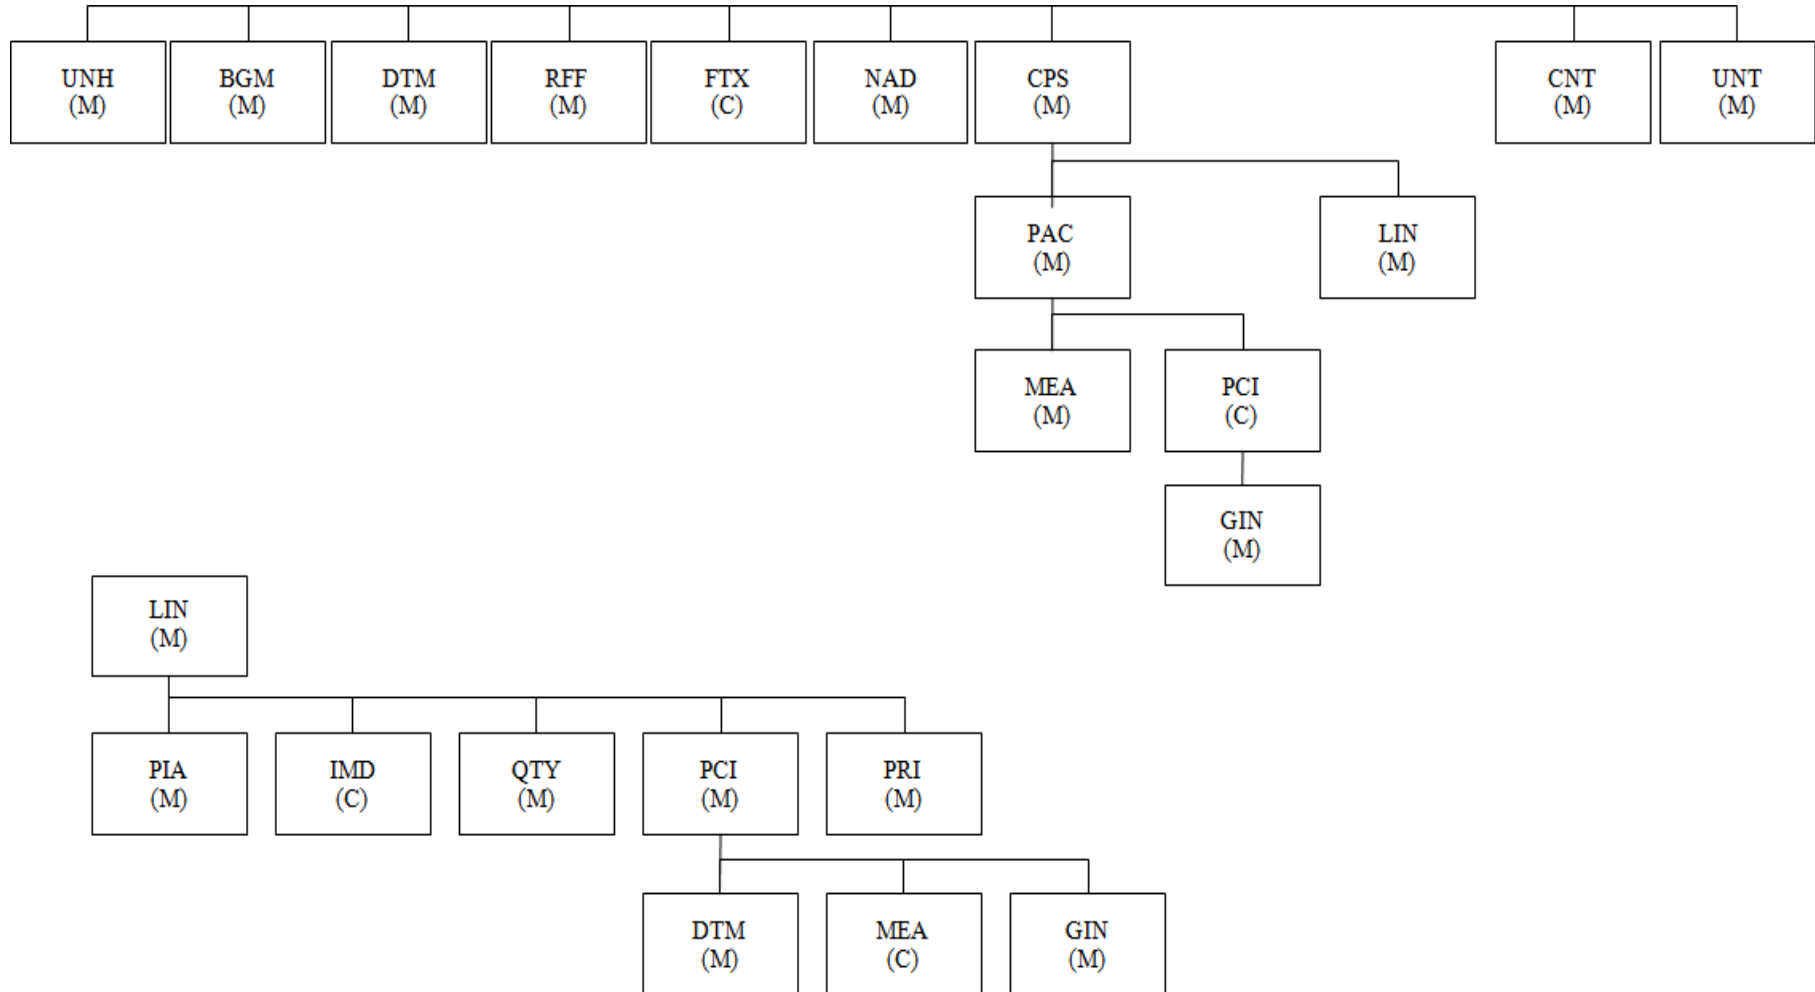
UNH
(M)

BGM
(M)

DTM
(M)

RFF
(M)

FTX
(C)

NAD
(M)

CPS
(M)

CNT
(M)

UNT
(M)

PAC
(M)

LIN
(M)

MEA
(M)

PCI
(C)

GIN
(M)

LIN
(M)

PIA
(M)

IMD
(C)

QTY
(M)

PCI
(M)

PRI
(M)

DTM
(M)

MEA
(C)

GIN
(M)